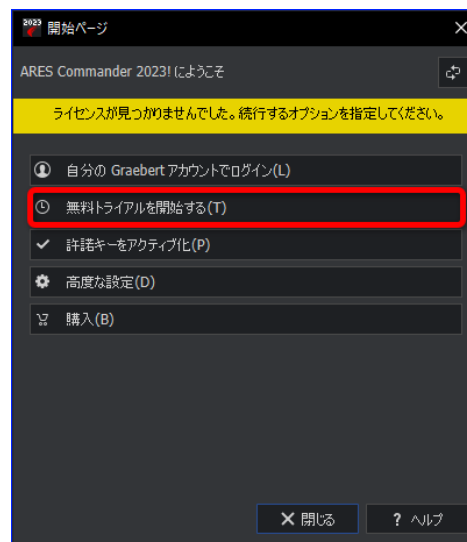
2023 開始ページ

ARES Commander 2023! にようこそ

ライセンスが見つかりませんでした。続行するオプションを指定してください。

自分の Graebert アカウントでログイン(L)

無料トライアルを開始する(T)

許諾キーをアクティブ化(P)

高度な設定(D)

購入(B)

✕ 閉じる

? ヘルプ